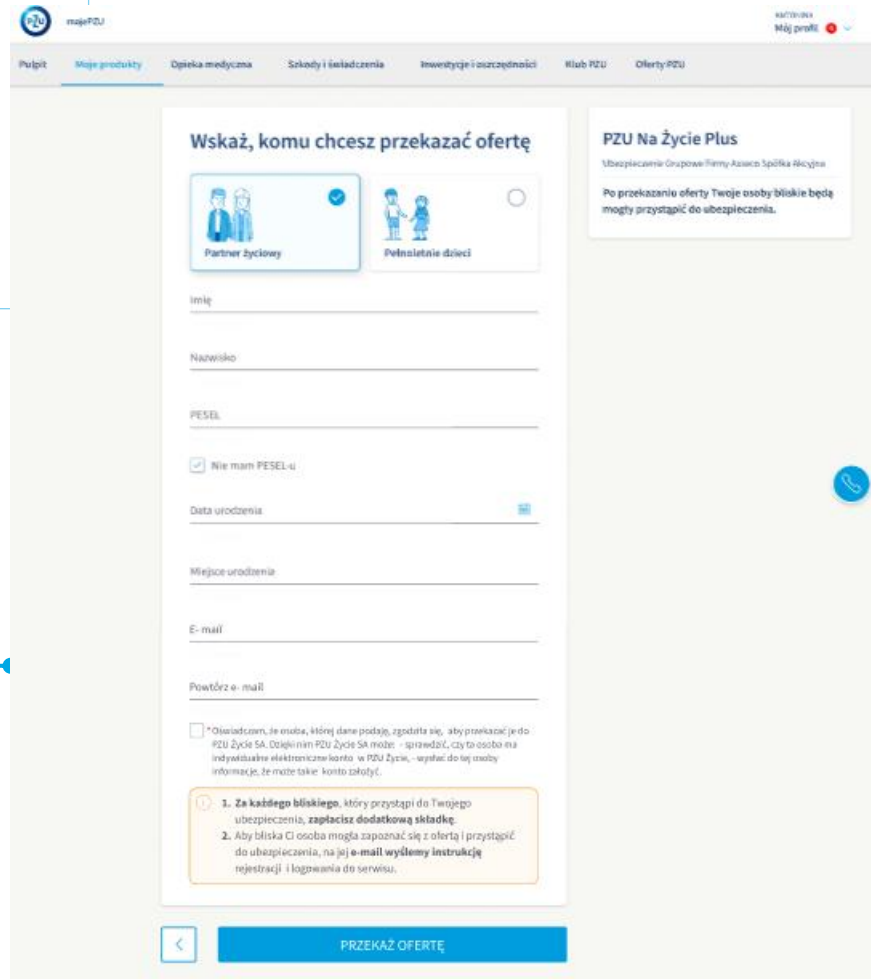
PZU mojePZU

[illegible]
Mój profil

Pulpit Moje produkty Opieka medyczna Szkody i świadczenia Inwestycje i oszczędności Klub PZU Oferty PZU

Wskaż, komu chcesz przekazać ofertę

Partner życiowy

Pełnoletnie dzieci

Imię

Nazwisko

PESEL

Nie mam PESEL-u

Data urodzenia

Miejsce urodzenia

E-mail

Powtórz e-mail

*Oświadczam, że osoba, której dane podaję, zgodziła się, aby przekazać je do PZU Życie SA. Dzięki nim PZU Życie SA może: - sprawdzić, czy ta osoba ma indywidualne elektroniczne konto w PZU Życie, - wysłać do tej osoby informację, że może takie konto założyć.

1. **Za każdego bliskiego**, który przystąpi do Twojego ubezpieczenia, **zapłacisz dodatkową składkę**.
2. Aby bliska Ci osoba mogła zapoznać się z ofertą i przystąpić do ubezpieczenia, na jej **e-mail wyślemy instrukcję** rejestracji i logowania do serwisu.

PRZEKAŻ OFERTĘ

PZU Na Życie Plus

Ubezpieczenie Grupowe Firmy Asseco Spółka Akcyjna

Po przekazaniu oferty Twoje osoby bliskie będą mogły przystąpić do ubezpieczenia.